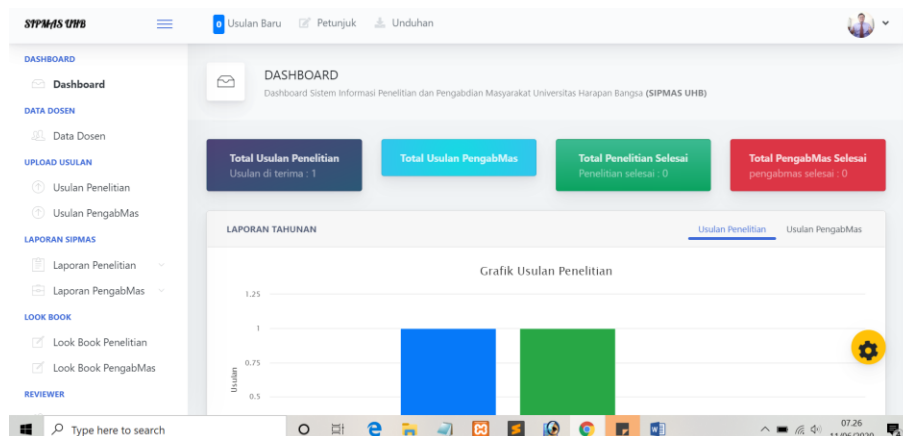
SIPMAS UHB

0 Usulan Baru Petunjuk Unduhan

DASHBOARD
Dashboard
DATA DOSEN
Data Dosen
UPLOAD USULAN
Usulan Penelitian
Usulan PengabMas
LAPORAN SIPMAS
Laporan Penelitian
Laporan PengabMas
LOOK BOOK
Look Book Penelitian
Look Book PengabMas
REVIEWER

DASHBOARD
Dashboard Sistem Informasi Penelitian dan Pengabdian Masyarakat Universitas Harapan Bangsa (SIPMAS UHB)

Total Usulan Penelitian
Usulan di terima : 1

Total Usulan PengabMas

Total Penelitian Selesai
Penelitian selesai : 0

Total PengabMas Selesai
pengabmas selesai : 0

LAPORAN TAHUNAN

Usulan Penelitian Usulan PengabMas

Grafik Usulan Penelitian

1.25
1
0.75
0.5
Usulan

Type here to search

07.26
11/06/2020